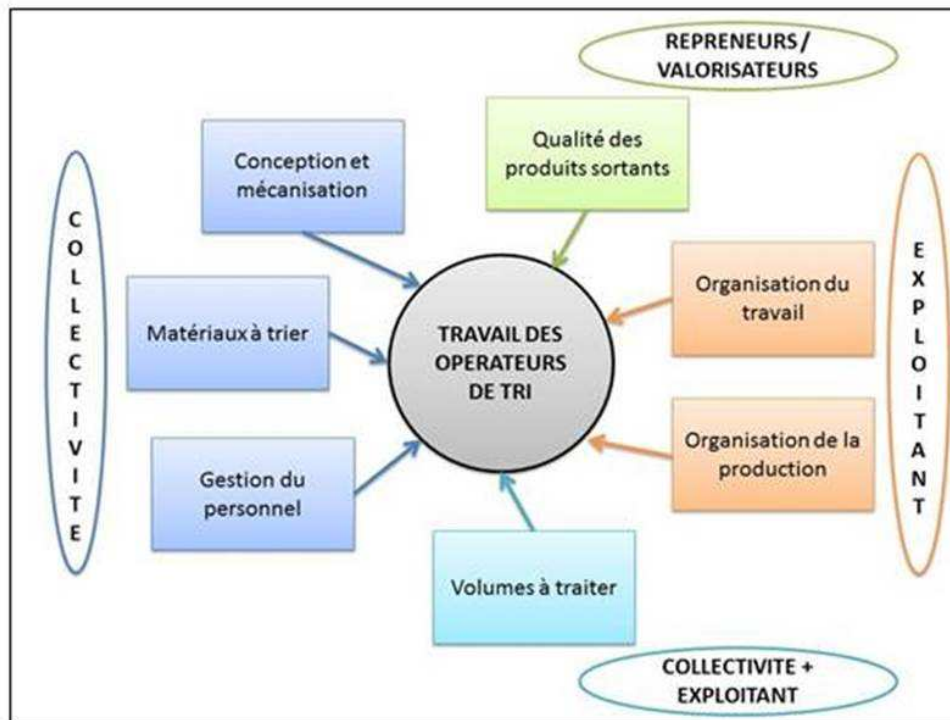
REPRENEURS / VALORISATEURS

COLLECTIVITE

Conception et mécanisation

Qualité des produits sortants

EXPLOITANT

Matériaux à trier

TRAVAIL DES OPERATEURS DE TRI

Organisation du travail

Organisation de la production

Gestion du personnel

Volumes à traiter

COLLECTIVITE + EXPLOITANT